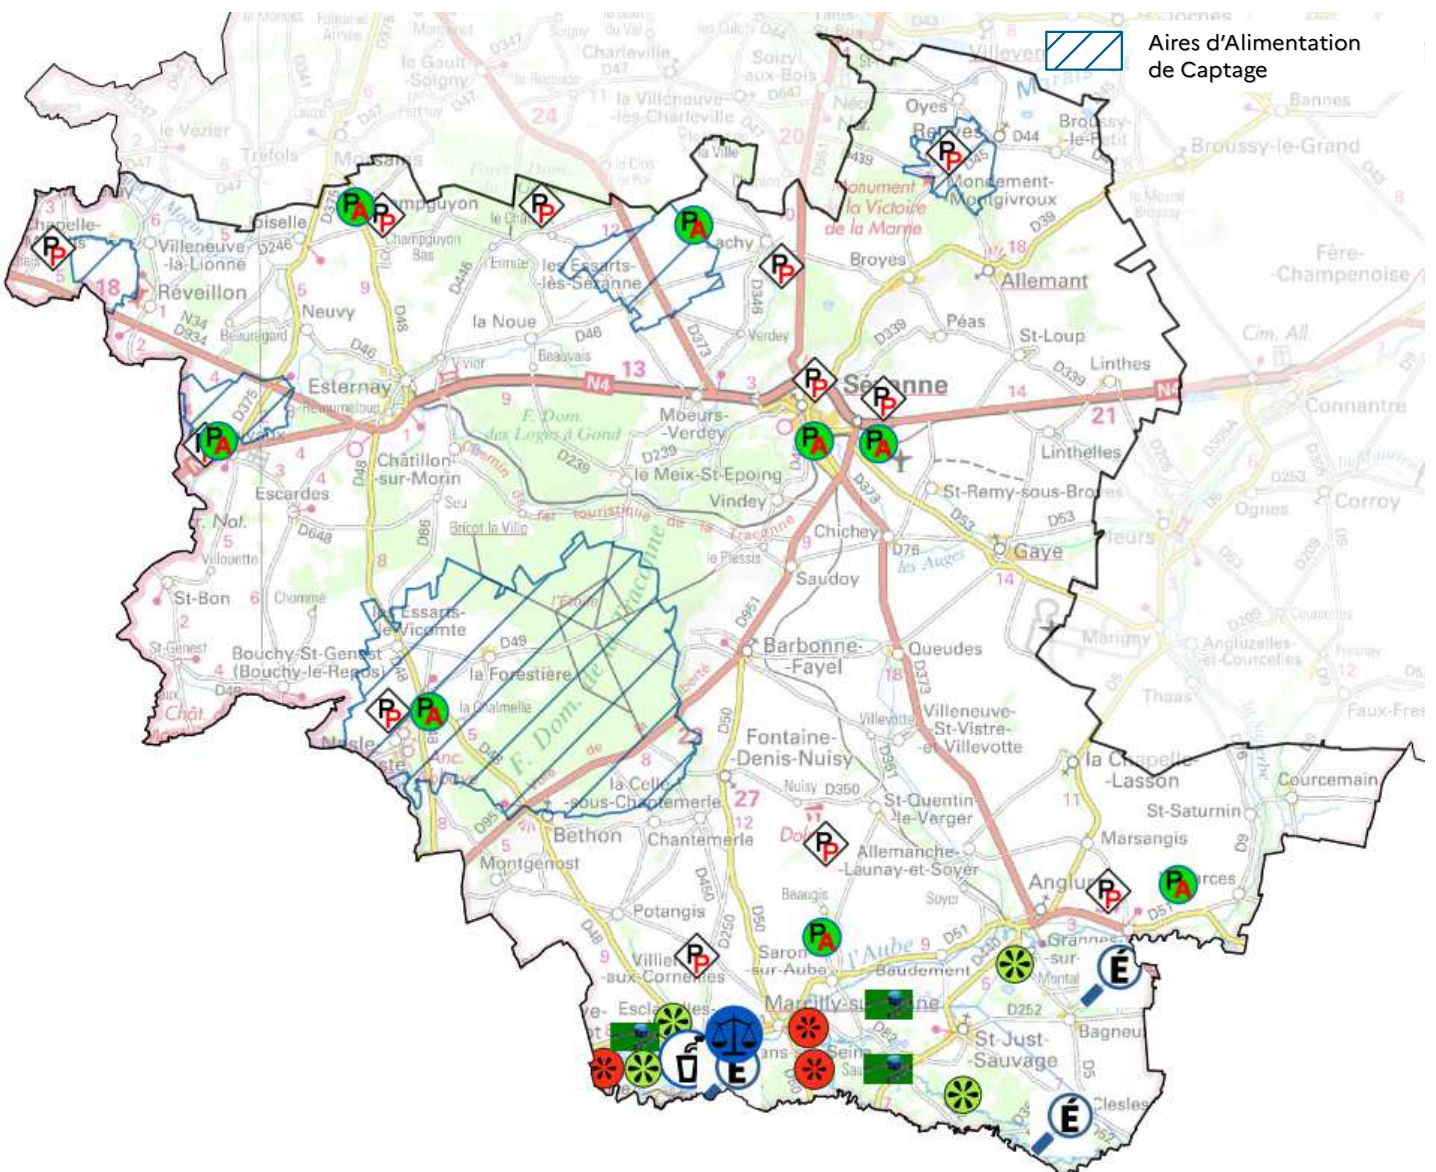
Aires d'Alimentation de Captage

le Gault-Soigny
Charleville
Soizy-aux-Bois
la Villeneuve-lès-Charleville
Oyes
Reuves
Broussy-le-Petit
Broussy-le-Grand
Bannes
Mondement-Montgivroux
Monument de la Victoire de la Marne
Allemant
Fère-Champenoise
le Vézier
Trefols
Morsains
Champguyon
les Essarts-lès-Sézanne
Broyes
Villeneuve-la-Lionne
Réveillon
Neuvy
la Noue
Péas
St-Loup
Linthes
Esternay
Sézanne
Connantre
Moeurs-Verdey
Châtillon-sur-Morin
Escardes
le Meix-St-Epoing
Vindey
Linthelles
St-Remy-sous-Broyes
Corroy
Ognes
Chichey
Gaye
Saudoy
St-Bon
Les Essarts-le-Vicomte
la Forestière
Barbonne-Fayel
Queudes
Bouchy-St-Genest (Bouchy-le-Repos)
Marigny
Angluzelles-et-Courcelles
Villeneuve-St-Vistre-et-Villevotte
Fontaine-Denis-Nuisy
Nesle
la Celle-sous-Chantemerle
Bethon
Chantemerle
St-Quentin-le-Verger
la Chapelle-Lasson
St-Saturnin
Courcemain
Marsangis
Allemanche-Launay-et-Soyer
Montgenost
Potangis
Anglure
Villiers-aux-Corneilles
Saron-sur-Aube
Baudement
Granges-sur-Aube
Marcilly-sur-Seine
St-Just-Sauvage
Bagneux
Clesles
Esclavolles
F. Dom. de la Traconne
F. Dom. des Loges à Gond
Chemin de fer touristique de la Traconne
l'Aube
N4
13
21
18
14
27
23
D48
D49
D373
D951
D350
D76
D53
D239
D339
E
É